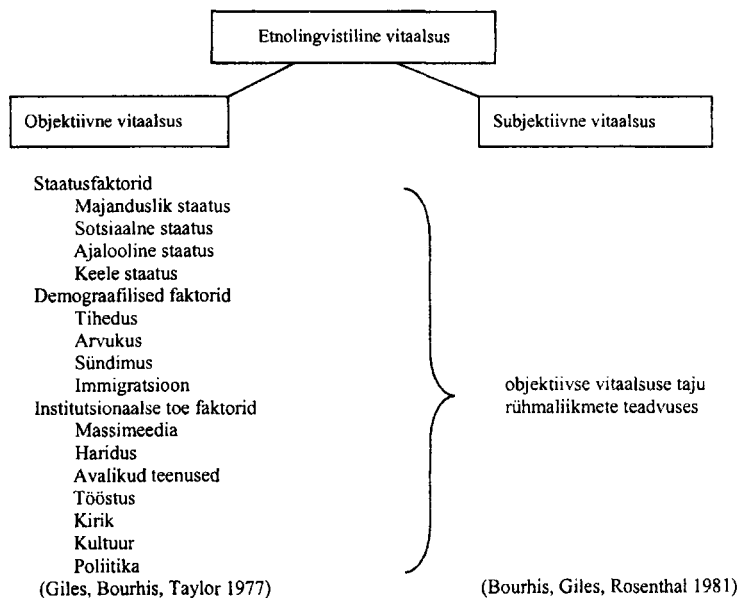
Etnolingvistiline vitaalsus

Objektiivne vitaalsus

Subjektiivne vitaalsus

Staatusfaktorid
Majanduslik staatus
Sotsiaalne staatus
Ajalooline staatus
Keele staatus
Demograafilised faktorid
Tihedus
Arvukus
Sündimus
Immigratsioon
Institutsionaalse toe faktorid
Massimeedia
Haridus
Avalikud teenused
Tööstus
Kirik
Kultuur
Poliitika
(Giles, Bourhis, Taylor 1977)

objektiivse vitaalsuse taju rühmaliikmete teadvuses

(Bourhis, Giles, Rosenthal 1981)